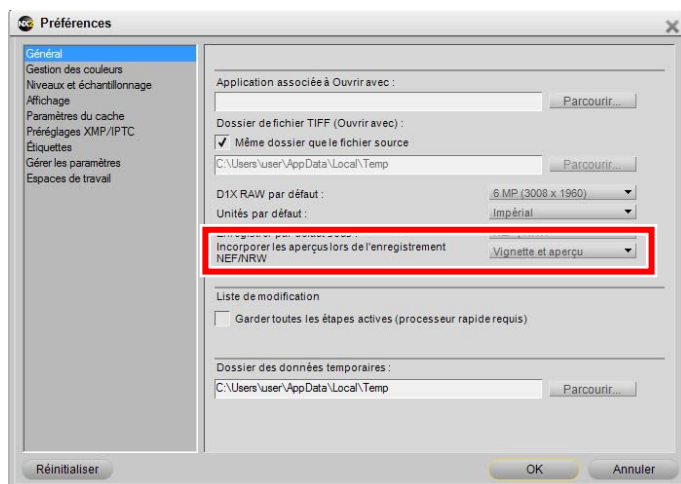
Préférences

Général
Gestion des couleurs
Niveaux et échantillonnage
Affichage
Paramètres du cache
Préréglages XMP/IPTC
Étiquettes
Gérer les paramètres
Espaces de travail

Application associée à Ouvrir avec :
Parcourir...
Dossier de fichier TIFF (Ouvrir avec) :
Même dossier que le fichier source
C:\Users\user\AppData\Local\Temp
Parcourir...
D1X RAW par défaut :
6 MP (3008 x 1960)
Unités par défaut :
Impérial
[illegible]
Incorporer les aperçus lors de l'enregistrement NEF/NRW
Vignette et aperçu

Liste de modification
Garder toutes les étapes actives (processeur rapide requis)

Dossier des données temporaires :
C:\Users\user\AppData\Local\Temp
Parcourir...

Réinitialiser
OK
Annuler